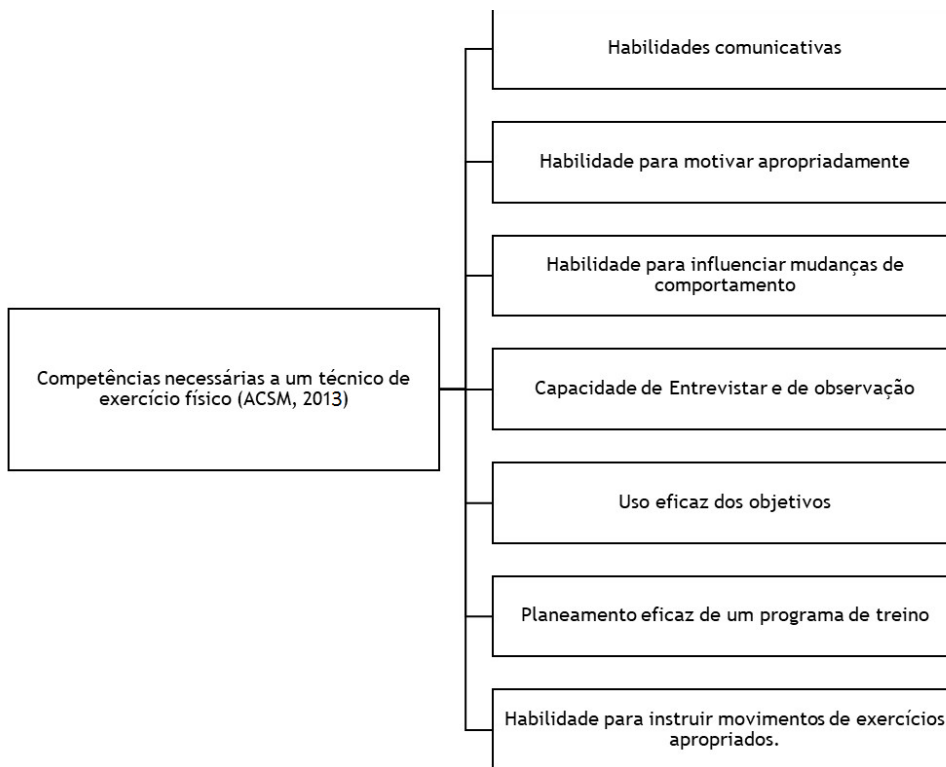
Competências necessárias a um técnico de exercício físico (ACSM, 2013)

Habilidades comunicativas

Habilidade para motivar apropriadamente

Habilidade para influenciar mudanças de comportamento

Capacidade de Entrevistar e de observação

Uso eficaz dos objetivos

Planeamento eficaz de um programa de treino

Habilidade para instruir movimentos de exercícios apropriados.